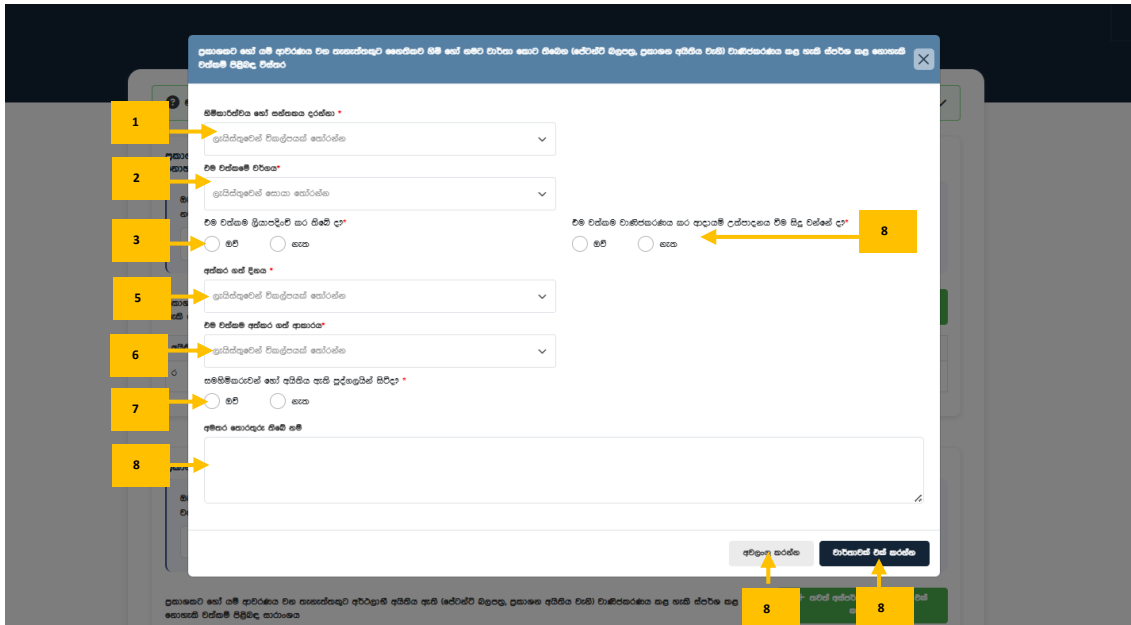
ප්‍රකාශනය හෝ යම් ආවරණය වන පැහැදිලිකව නොකිබව හිමි හෝ සමට වාර්තා කොට තිබෙන පේටන්ට් බලපත්‍ර, ප්‍රකාශන අයිතිය වැනි වාණිජකරණය කළ හැකි ප්‍රයෝග ගෙන යන ලද වක්කම් පිළිබඳ විස්තර

1

හිමිකාරිත්වය හෝ සන්සනය දරන්නා *

ලැයිස්තුවෙන් විකල්පයක් තෝරන්න

2

එම වත්කමේ වර්ගය*

ලැයිස්තුවෙන් සොයා තෝරන්න

3

එම වත්කම ක්‍රියාත්මකව කර තිබේ ද?*

ඔව්

නැත

එම වත්කම වාණිජකරණය කර ආදායම් උත්පාදනය වීම සිදු වන්නේ ද?*

ඔව්

නැත

8

5

අත්සන් කළ දිනය *

ලැයිස්තුවෙන් විකල්පයක් තෝරන්න

6

එම වත්කම අත්සන් කළ ආකාරය*

ලැයිස්තුවෙන් විකල්පයක් තෝරන්න

7

සමහිමිකරුවන් හෝ අයිතිය ඇති පුද්ගලයින් සිටිද? *

ඔව්

නැත

8

අමතර තොරතුරු තිබේ නම්

අවලංගු කරන්න

වාර්තාවක් එක් කරන්න

8

8

ප්‍රකාශනය හෝ යම් ආවරණය වන පැහැදිලිකව අයිතිවාසිකම් අයිතිය ඇති පේටන්ට් බලපත්‍ර, ප්‍රකාශන අයිතිය වැනි වාණිජකරණය කළ හැකි ප්‍රයෝග ගෙන යන ලද වත්කම් පිළිබඳ සාරාංශය